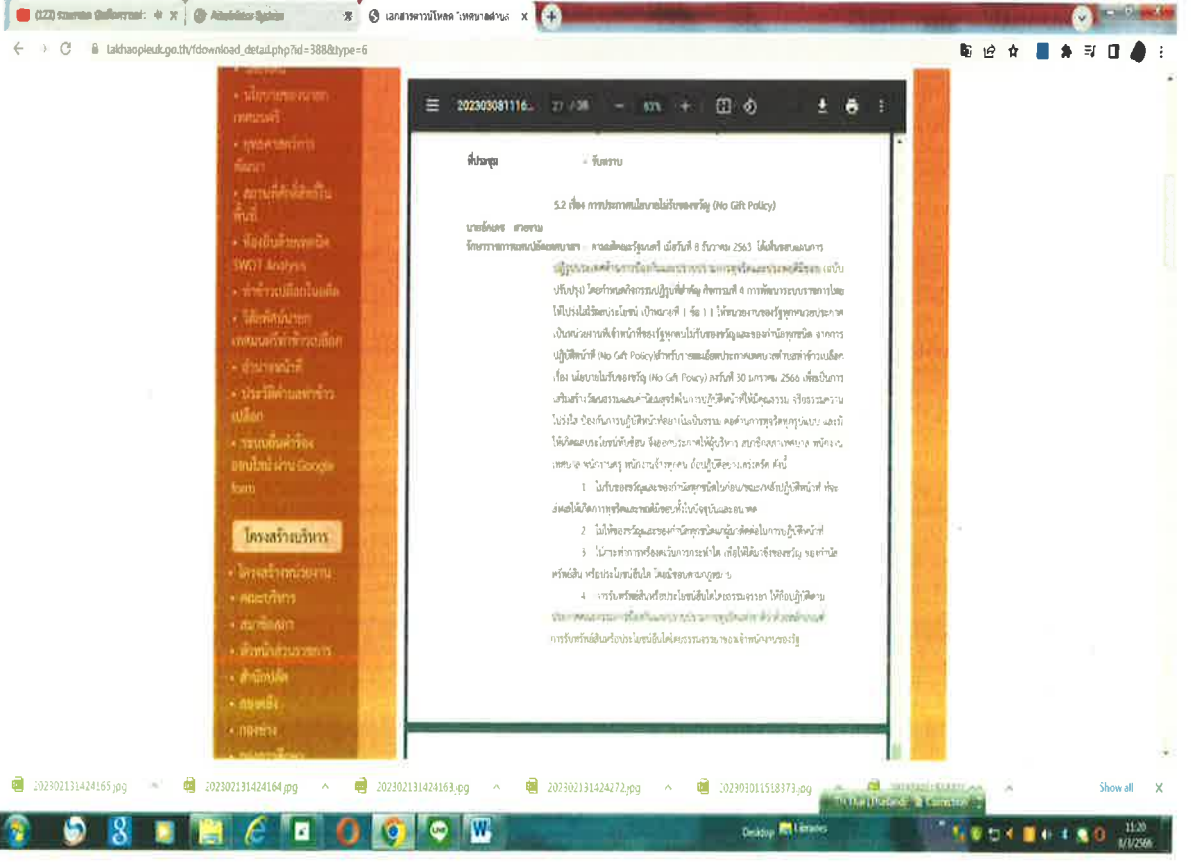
(122) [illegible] × | Administrator System × | เอกสารดาวน์โหลด เทศบาลตำบล ×

lakhaopieuk.go.th/fdownload_detail.php?id=388&type=6

• นโยบายของนายกเทศมนตรี
• บุคคลสำคัญในการพัฒนา
• สถานที่สำคัญในท้องถิ่น
• ห้องเรียนวิเคราะห์ SWOT Analysis
• ข่าวประชาสัมพันธ์ในตำบล
• วิสัยทัศน์นายกเทศมนตรีด้านการเปลือก
• อำนาจหน้าที่
• ประวัติตำบลหลักเปลือก
• ระบบยื่นคำร้องออนไลน์ ผ่าน Google form

โครงสร้างบริหาร

• โครงสร้างหน่วยงาน
• คณะผู้บริหาร
• สมาชิกสภา
• หัวหน้าส่วนราชการ
• สำนักปลัด
• กองคลัง
• กองช่าง

2023030811116... 27 / 38 − 93% +

ที่ประชุม - รับทราบ

5.2 เรื่อง การประกาศนโยบายไม่รับของขวัญ (No Gift Policy)

นายจักรพงษ์ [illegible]
รักษาราชการแทนปลัดเทศบาล - ตามมติคณะรัฐมนตรี เมื่อวันที่ 8 ธันวาคม 2563 ได้เห็นชอบแผนการปฏิรูปประเทศด้านการป้องกันและปราบปรามการทุจริตและประพฤติมิชอบ (ฉบับปรับปรุง) โดยกำหนดกิจกรรมปฏิรูปที่สำคัญ กิจกรรมที่ 4 การพัฒนาระบบราชการไทยให้โปร่งใสไร้ผลประโยชน์ เป้าหมายที่ 1 ข้อ 1.1 ให้หน่วยงานของรัฐทุกหน่วยประกาศเป็นหน่วยงานที่เจ้าหน้าที่ของรัฐทุกคนไม่รับของขวัญและของกำนัลทุกชนิด จากการปฏิบัติหน้าที่ (No Gift Policy) สำหรับการเผยแพร่ประกาศเทศบาลตำบลหลักเปลือก เรื่อง นโยบายไม่รับของขวัญ (No Gift Policy) ลงวันที่ 30 มกราคม 2566 เพื่อเป็นการเสริมสร้างวัฒนธรรมและค่านิยมสุจริตในการปฏิบัติหน้าที่ให้มีคุณธรรม จริยธรรมความโปร่งใส ป้องกันการปฏิบัติหน้าที่อย่างไม่เป็นธรรม ลดค่านการทุจริตทุกรูปแบบ และมิให้เกิดผลประโยชน์ทับซ้อน จึงขอประกาศให้ผู้บริหาร สมาชิกสภาเทศบาล พนักงานเทศบาล พนักงานครู พนักงานจ้างทุกคน ถือปฏิบัติอย่างเคร่งครัด ดังนี้

1. ไม่รับของขวัญและของกำนัลทุกชนิดในก่อน/ขณะ/หลังปฏิบัติหน้าที่ ทั้งส่งผลให้เกิดการทุจริตและขัดต่อระเบียบที่ใช้บังคับในปัจจุบันและอนาคต

2. ไม่ให้ของขวัญและของกำนัลทุกชนิดแก่ผู้มาติดต่อในการปฏิบัติหน้าที่

3. ไม่กระทำการหรืองดเว้นการกระทำใด เพื่อให้ได้มาซึ่งของขวัญ ของกำนัลทรัพย์สิน หรือประโยชน์อื่นใด โดยมิชอบตามกฎหมาย

4. การรับทรัพย์สินหรือประโยชน์อื่นใดโดยธรรมจรรยา ให้ถือปฏิบัติตามประกาศคณะกรรมการป้องกันและปราบปรามการทุจริตแห่งชาติ เรื่อง หลักเกณฑ์การรับทรัพย์สินหรือประโยชน์อื่นใดโดยธรรมจรรยาของเจ้าพนักงานของรัฐ

202302131424165.jpg 202302131424164.jpg 202302131424163.jpg 202302131424272.jpg 202303011518373.jpg Show all X

Desktop Libraries 11:20 8/3/2566